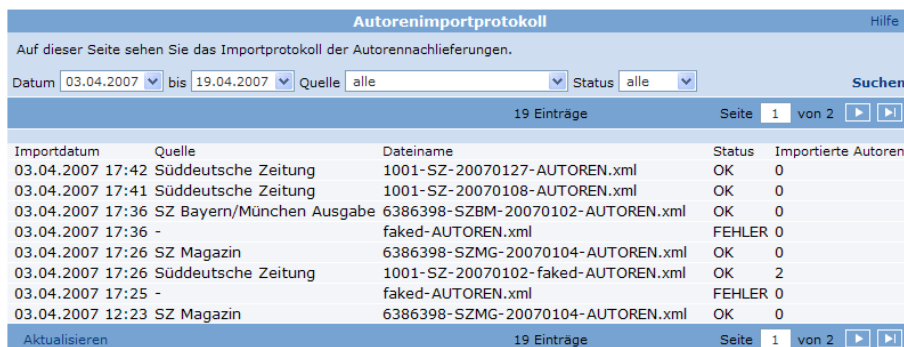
Autorenimportprotokoll
Hilfe

Auf dieser Seite sehen Sie das Importprotokoll der Autorennachlieferungen.

Datum 03.04.2007 bis 19.04.2007 Quelle alle Status alle Suchen

19 Einträge Seite 1 von 2

| Importdatum | Quelle | Dateiname | Status | Importierte Autoren |
|---|---|---|---|---|
| 03.04.2007 17:42 | Süddeutsche Zeitung | 1001-SZ-20070127-AUTOREN.xml | OK | 0 |
| 03.04.2007 17:41 | Süddeutsche Zeitung | 1001-SZ-20070108-AUTOREN.xml | OK | 0 |
| 03.04.2007 17:36 | SZ Bayern/München Ausgabe | 6386398-SZBM-20070102-AUTOREN.xml | OK | 0 |
| 03.04.2007 17:36 | - | faked-AUTOREN.xml | FEHLER | 0 |
| 03.04.2007 17:26 | SZ Magazin | 6386398-SZMG-20070104-AUTOREN.xml | OK | 0 |
| 03.04.2007 17:26 | Süddeutsche Zeitung | 1001-SZ-20070102-faked-AUTOREN.xml | OK | 2 |
| 03.04.2007 17:25 | - | faked-AUTOREN.xml | FEHLER | 0 |
| 03.04.2007 12:23 | SZ Magazin | 6386398-SZMG-20070104-AUTOREN.xml | OK | 0 |

Aktualisieren 19 Einträge Seite 1 von 2